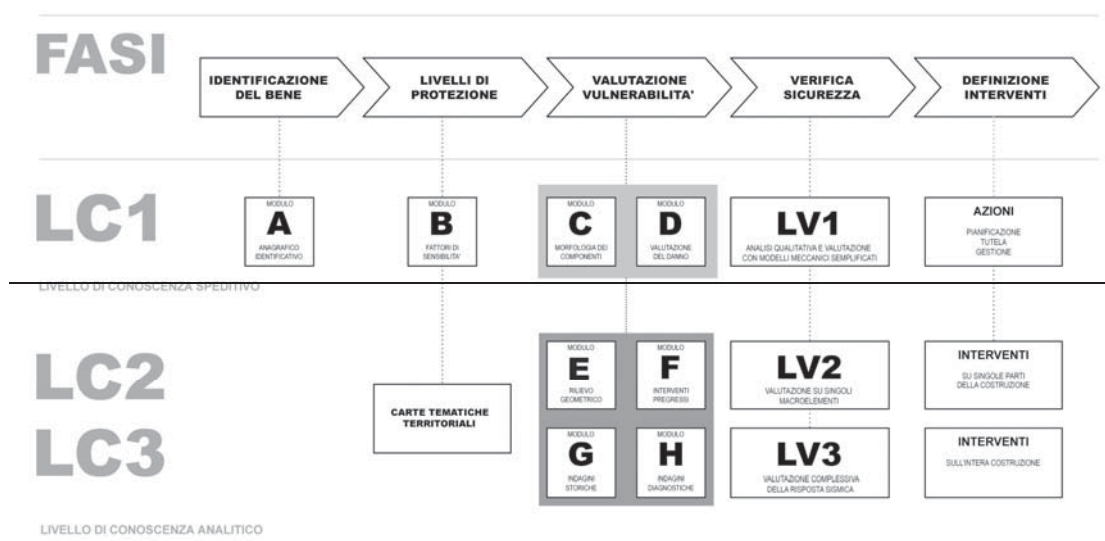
FASI

IDENTIFICAZIONE DEL BENE

LIVELLI DI PROTEZIONE

VALUTAZIONE VULNERABILITA'

VERIFICA SICUREZZA

DEFINIZIONE INTERVENTI

LC1

MODULO
A
ANAGRAFICO IDENTIFICATIVO

MODULO
B
FATTORI DI SENSIBILITA'

MODULO
C
MORFOLOGIA DEI COMPONENTI

MODULO
D
VALUTAZIONE DEL DANNO

LV1
ANALISI QUALITATIVA E VALUTAZIONE CON MODELLI MECCANICI SEMPLIFICATI

AZIONI
PIANIFICAZIONE
TUTELA
GESTIONE

LIVELLO DI CONOSCENZA SPEDITIVO

LC2
LC3

CARTE TEMATICHE TERRITORIALI

MODULO
E
RILIEVO GEOMETRICO

MODULO
F
INTERVENTI PREGRESSI

MODULO
G
INDAGINI STORICHE

MODULO
H
INDAGINI DIAGNOSTICHE

LV2
VALUTAZIONE SU SINGOLI MACROELEMENTI

LV3
VALUTAZIONE COMPLESSIVA DELLA RISPOSTA SISMICA

INTERVENTI
SU SINGOLE PARTI DELLA COSTRUZIONE

INTERVENTI
SULL'INTERA COSTRUZIONE

LIVELLO DI CONOSCENZA ANALITICO